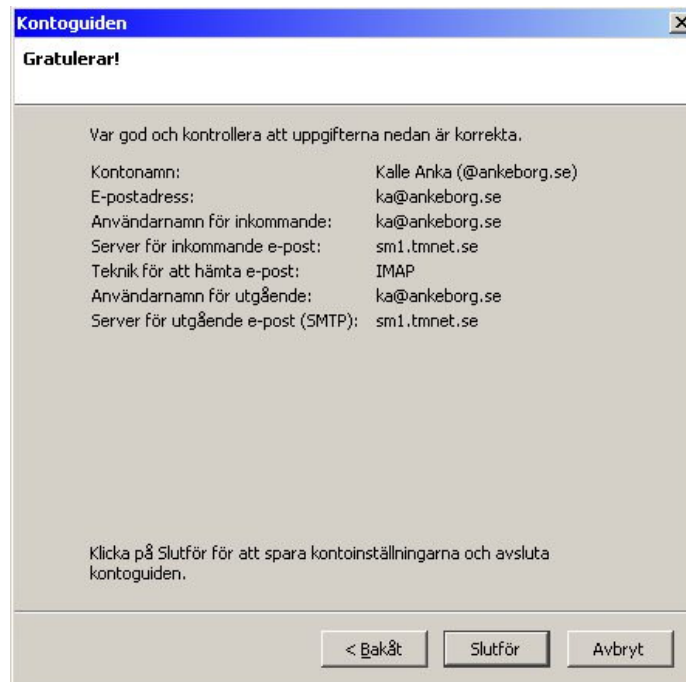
Kontoguiden

Gratulerar!

Var god och kontrollera att uppgifterna nedan är korrekta.

| | |
|---|---|
| Kontonamn: | Kalle Anka (@ankeborg.se) |
| E-postadress: | ka@ankeborg.se |
| Användarnamn för inkommande: | ka@ankeborg.se |
| Server för inkommande e-post: | sm1.tmnet.se |
| Teknik för att hämta e-post: | IMAP |
| Användarnamn för utgående: | ka@ankeborg.se |
| Server för utgående e-post (SMTP): | sm1.tmnet.se |

Klicka på Slutför för att spara kontoinställningarna och avsluta kontoguiden.

< Bakåt | Slutför | Avbryt